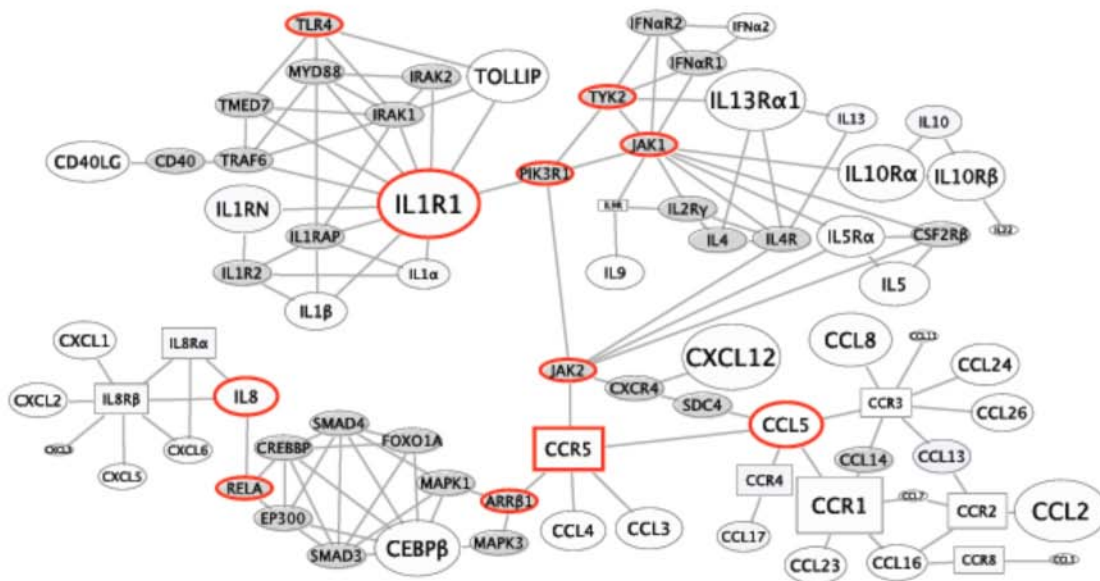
TLR4
MYD88
IRAK2
TOLLIP
TMED7
IRAK1
CD40LG
CD40
TRAF6
IL1RN
IL1R1
IL1RAP
IL1R2
IL1α
IL1β
IFNαR2
IFNα2
IFNαR1
TYK2
IL13Rα1
IL13
IL10
JAK1
PIK3R1
IL10Rα
IL10Rβ
IL9R
IL2Rγ
IL4
IL4R
IL5Rα
CSF2Rβ
IL22
IL9
IL5
CXCL1
IL8Rα
CXCL2
IL8Rβ
IL8
CXCL3
CXCL6
CXCL5
JAK2
CXCL12
CCL8
CCL11
CCL24
CXCR4
SDC4
CCR3
CCL26
SMAD4
CREBBP
FOXO1A
CCR5
CCL5
CCL14
CCL13
RELA
MAPK1
ARRβ1
CCR4
CCR1
CCL7
CCR2
CCL2
EP300
SMAD3
CEBPβ
MAPK3
CCL4
CCL3
CCL17
CCL23
CCL16
CCR8
CCL1